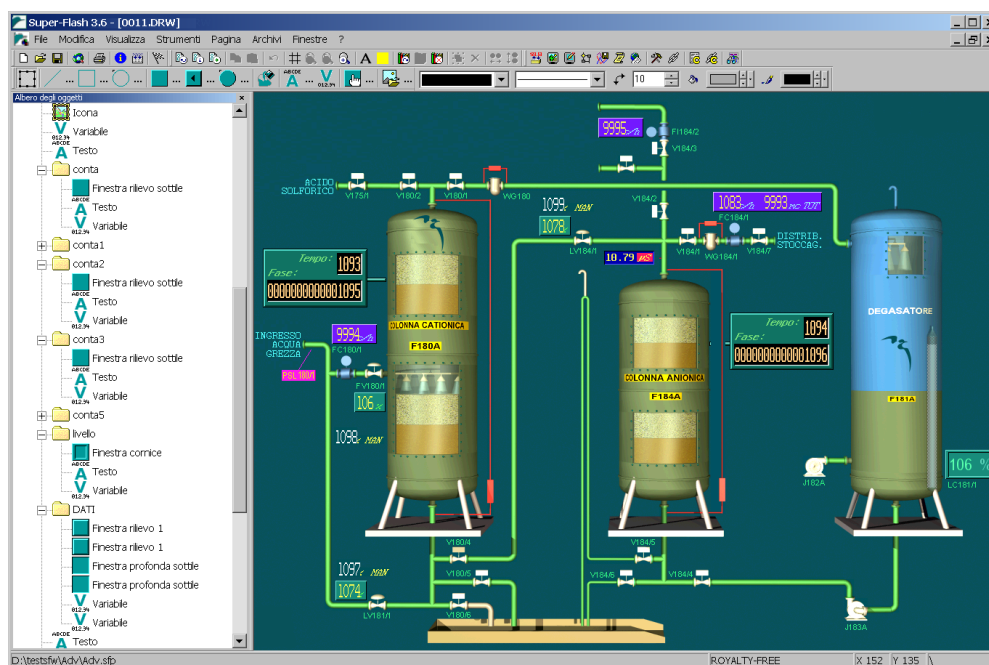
Super-Flash 3.6 - [0011.DRW]

File Modifica Visualizza Strumenti Pagina Archivi Finestre ?

Albero degli oggetti

Icona
Variabile
Testo
conta
Finestra rilievo sottile
Testo
Variabile
conta1
conta2
Finestra rilievo sottile
Testo
Variabile
conta3
Finestra rilievo sottile
Testo
Variabile
conta5
livello
Finestra cornice
Testo
Variabile
DATI
Finestra rilievo 1
Finestra rilievo 1
Finestra profonda sottile
Finestra profonda sottile
Variabile
Variabile
Testo

9995 FI184/2
V184/3
ACIDO SOLFORICO
V175/1 V180/2 V180/1 WG180
1099 MAN
1078
V184/2
1083 9993 FC184/1
DISTRIB. STOCCAG.
LV184/1 V184/1 WG184/1 V184/7
10.79
Tempo: 1093
Fase: 0000000000001095
COLONNA CATIONICA
F180A
INGRESSO ACQUA GREZZA
9994 FC180/1
PSL 180/1
FV180/1
106
1098 MAN
COLONNA ANIONICA
F184A
Tempo: 1094
Fase: 0000000000001096
DEGASATORE
F181A
106 LC181/1
J182A
V180/4
V184/5
1097 MAN
V180/5
V184/6 V184/4
1074
LV181/1 V180/6
J183A

D:\testsfw\Adv\Adv.sfp ROYALTY-FREE X 152 Y 135